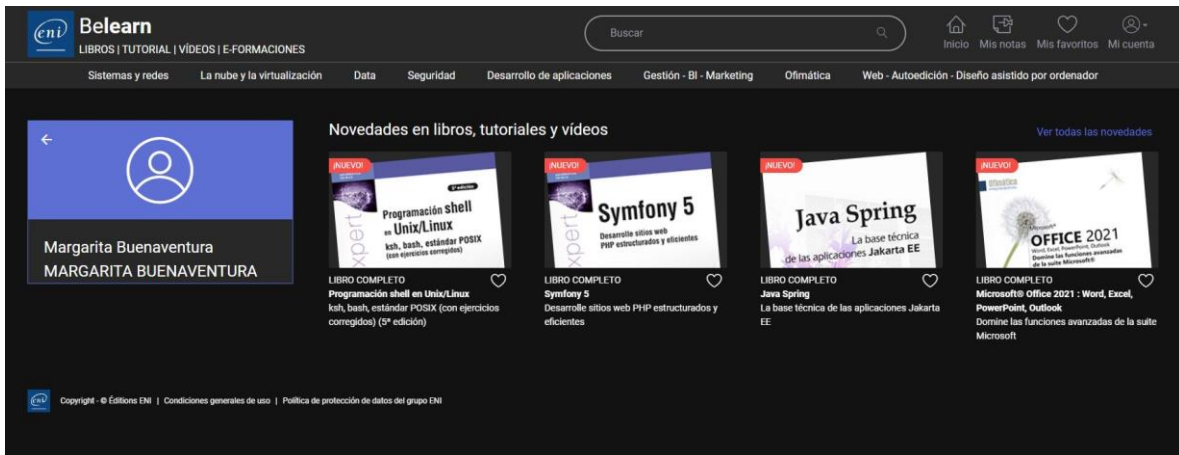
eni Belearn
LIBROS | TUTORIAL | VÍDEOS | E-FORMACIONES

Buscar

Inicio Mis notas Mis favoritos Mi cuenta

Sistemas y redes La nube y la virtualización Data Seguridad Desarrollo de aplicaciones Gestión - BI - Marketing Ofimática Web - Autoedición - Diseño asistido por ordenador

←

Margarita Buenaventura
MARGARITA BUENAVENTURA

Novedades en libros, tutoriales y vídeos

Ver todas las novedades

¡NUEVO!
Programación shell en Unix/Linux
ksh, bash, estándar POSIX (con ejercicios corregidos)
LIBRO COMPLETO
Programación shell en Unix/Linux
ksh, bash, estándar POSIX (con ejercicios corregidos) (5ª edición)

¡NUEVO!
Symfony 5
Desarrolle sitios web PHP estructurados y eficientes
LIBRO COMPLETO
Symfony 5
Desarrolle sitios web PHP estructurados y eficientes

¡NUEVO!
Java Spring
La base técnica de las aplicaciones Jakarta EE
LIBRO COMPLETO
Java Spring
La base técnica de las aplicaciones Jakarta EE

¡NUEVO!
OFFICE 2021
Domine las funciones avanzadas de la suite Microsoft®
LIBRO COMPLETO
Microsoft® Office 2021 : Word, Excel, PowerPoint, Outlook
Domine las funciones avanzadas de la suite Microsoft

eni Copyright - © Éditions ENI | Condiciones generales de uso | Política de protección de datos del grupo ENI